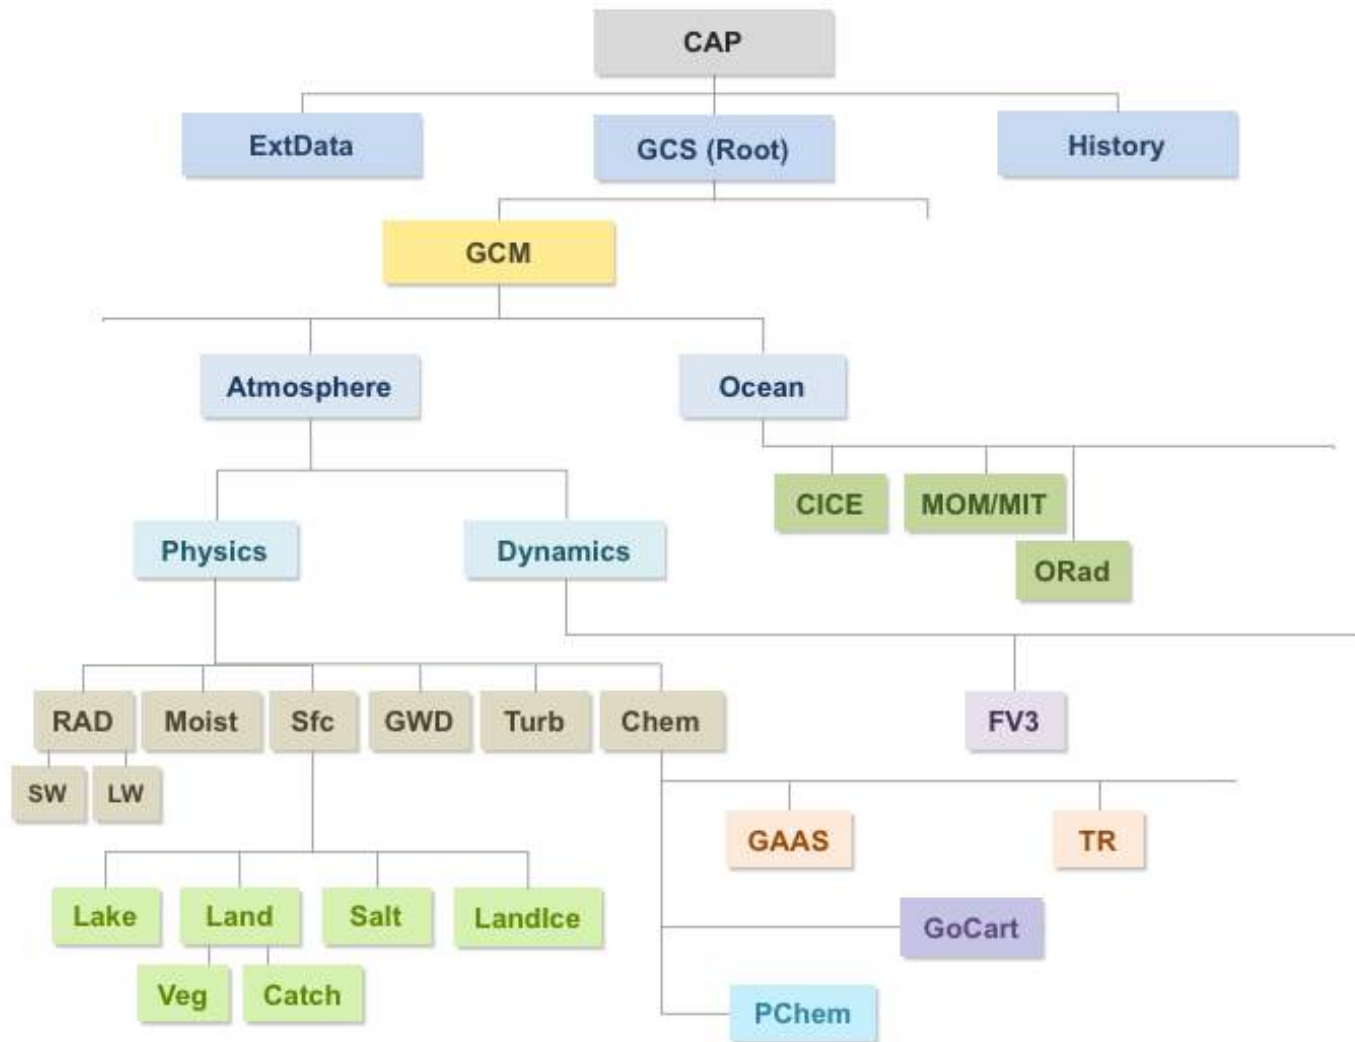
CAP

ExtData

GCS (Root)

History

GCM

Atmosphere

Ocean

CICE

MOM/MIT

ORad

Physics

Dynamics

RAD

Moist

Sfc

GWD

Turb

Chem

FV3

SW

LW

GAAS

TR

Lake

Land

Salt

LandIce

GoCart

Veg

Catch

PChem